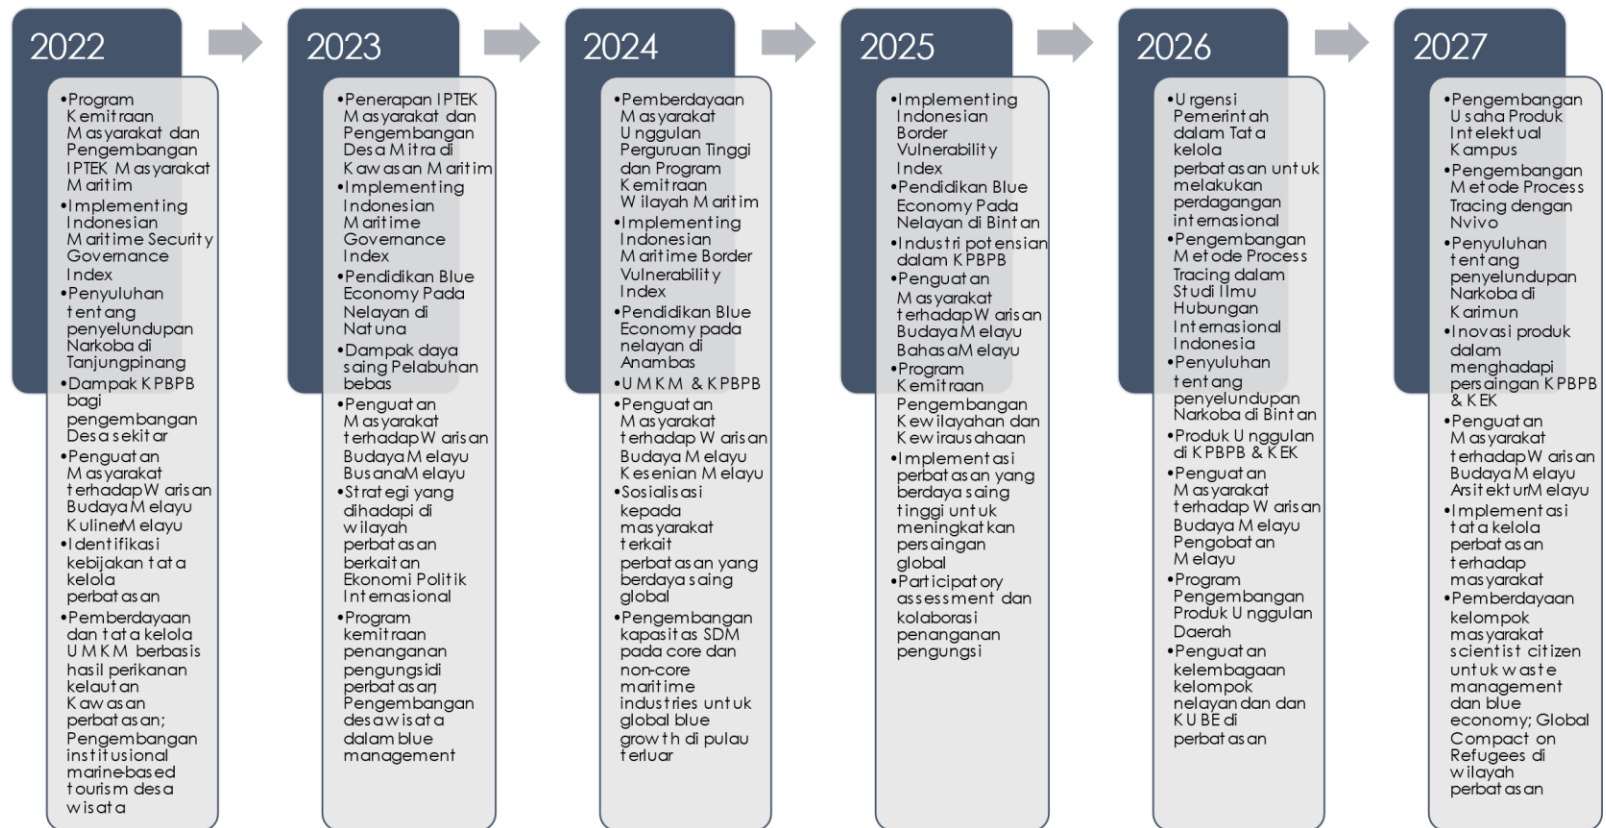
2022

•Program Kemitraan Masyarakat dan Pengembangan IPTEK Masyarakat Maritim
•Implementing Indonesian Maritime Security Governance Index
•Penyuluhan tentang penyelundupan Narkoba di Tanjungpinang
•Dampak KPBPB bagi pengembangan Desa sekitar
•Penguatan Masyarakat terhadapWarisan Budaya Melayu KulinerMelayu
•Identifikasi kebijakan tata kelola perbatasan
•Pemberdayaan dan tata kelola UMKM berbasis hasil perikanan kelautan Kawasan perbatasan; Pengembangan institusional marinebased tourism desa wisata

2023

•Penerapan IPTEK Masyarakat dan Pengembangan Desa Mitra di Kawasan Maritim
•Implementing Indonesian Maritime Governance Index
•Pendidikan Blue Economy Pada Nelayan di Natuna
•Dampak daya saing Pelabuhan bebas
•Penguatan Masyarakat terhadapWarisan Budaya Melayu BusanaMelayu
•Strategi yang dihadapi di wilayah perbatasan berkaitan Ekonomi Politik Internasional
•Program kemitraan penanganan pengungsidi perbatasan Pengembangan desawisata dalam blue management

2024

•Pemberdayaan Masyarakat Unggulan Perguruan Tinggi dan Program Kemitraan Wilayah Maritim
•Implementing Indonesian Maritime Border Vulnerability Index
•Pendidikan Blue Economy pada nelayan di Anambas
•UMKM & KPBPB
•Penguatan Masyarakat terhadap Warisan Budaya Melayu Kesenian Melayu
•Sosialisasi kepada masyarakat terkait perbatasan yang berdaya saing global
•Pengembangan kapasitas SDM pada core dan non-core maritime industries untuk global blue growth di pulau terluar

2025

•Implementing Indonesian Border Vulnerability Index
•Pendidikan Blue Economy Pada Nelayan di Bintan
•Industri potensian dalam KPBPB
•Penguatan Masyarakat terhadapWarisan Budaya Melayu BahasaMelayu
•Program Kemitraan Pengembangan Kewilayahan dan Kewirausahaan
•Implementasi perbatasan yang berdaya saing tinggi untuk meningkatkan persaingan global
•Participatory assessment dan kolaborasi penanganan pengungsi

2026

•Urgensi Pemerintah dalam Tata kelola perbatasan untuk melakukan perdagangan internasional
•Pengembangan Metode Process Tracing dalam Studi Ilmu Hubungan Internasional Indonesia
•Penyuluhan tentang penyelundupan Narkoba di Bintan
•Produk Unggulan di KPBPB & KEK
•Penguatan Masyarakat terhadap Warisan Budaya Melayu Pengobatan Melayu
•Program Pengembangan Produk Unggulan Daerah
•Penguatan kelembagaan kelompok nelayan dan dan KUBE di perbatasan

2027

•Pengembangan Usaha Produk Intelektual Kampus
•Pengembangan Metode Process Tracing dengan Nvivo
•Penyuluhan tentang penyelundupan Narkoba di Karimun
•Inovasi produk dalam menghadapi persaingan KPBPB & KEK
•Penguatan Masyarakat terhadapWarisan Budaya Melayu ArsitekturMelayu
•Implementasi tata kelola perbatasan terhadap masyarakat
•Pemberdayaan kelompok masyarakat scientist citizen untuk waste management dan blue economy; Global Compact on Refugees di wilayah perbatasan